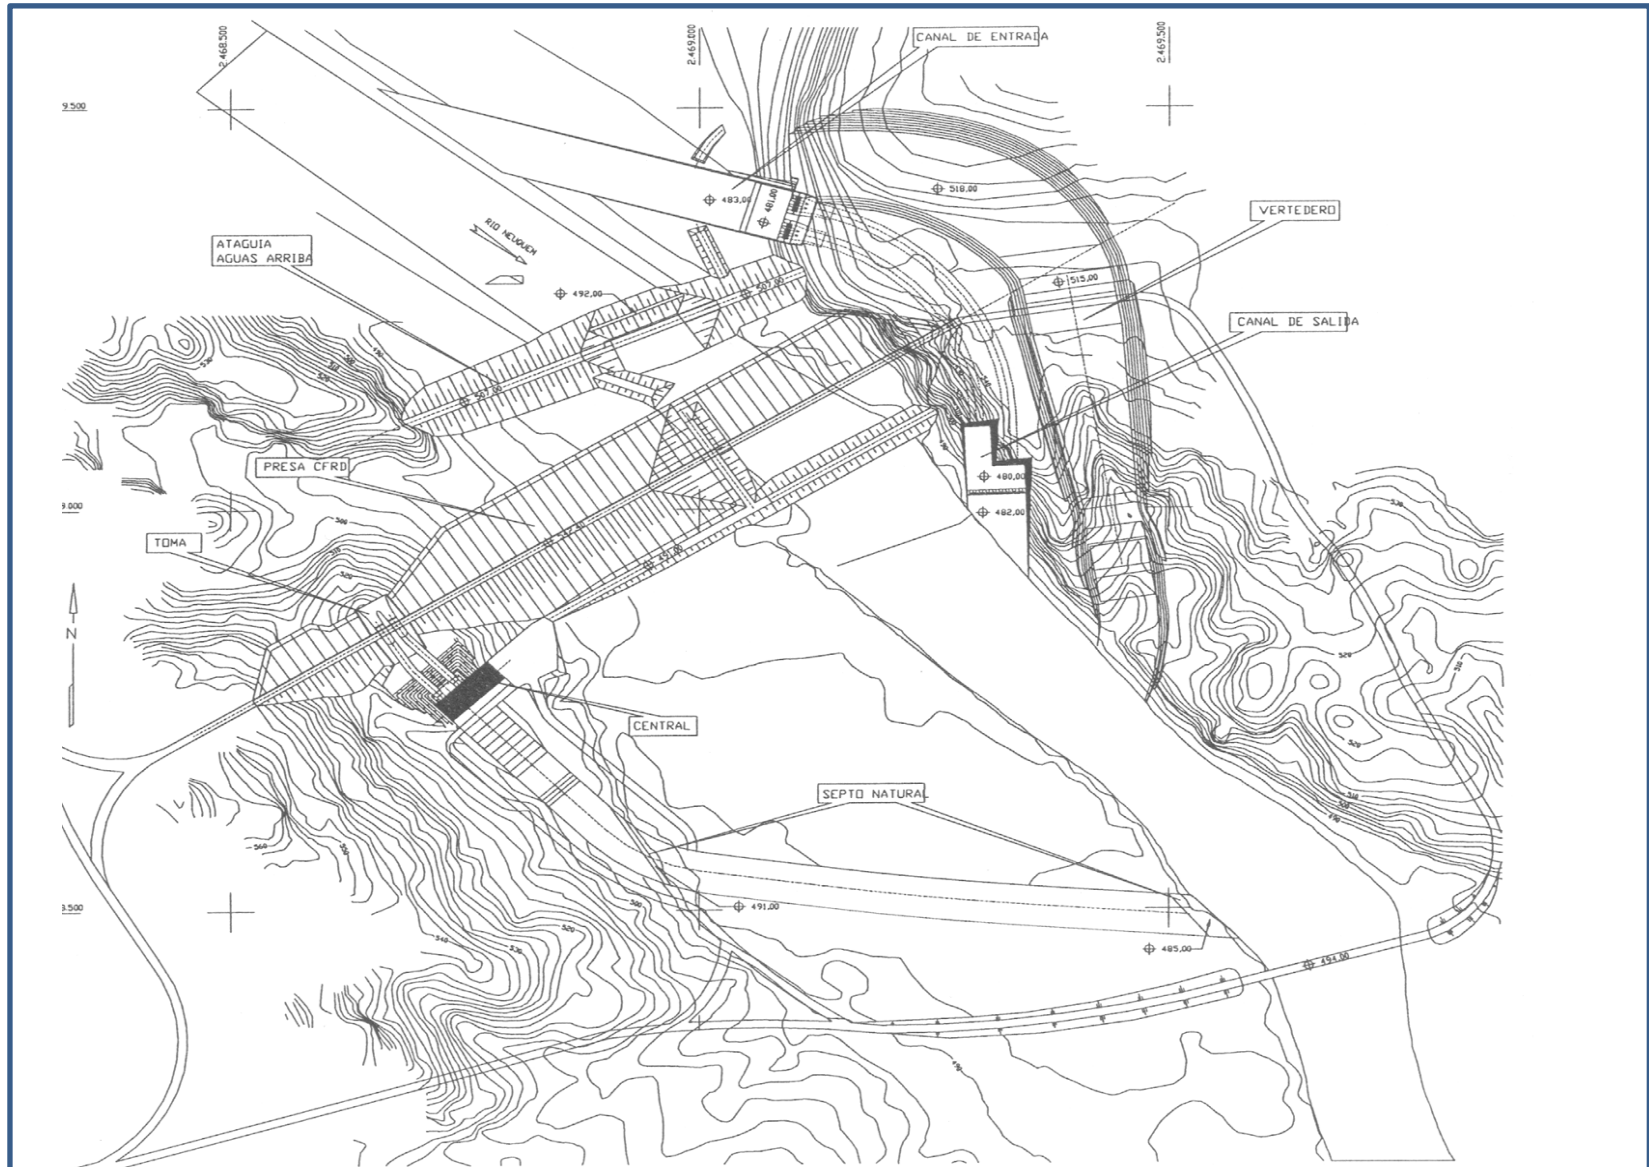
2.468.500
2.469.000
CANAL DE ENTRADA
2.469.500
9.500
483,00
481,00
518,00
VERTEDERO
RIO NEUQUEN
ATAGUIA
AGUAS ARRIBA
492,00
515,00
CANAL DE SALIDA
PRESA CFRD
480,00
482,00
9.000
TOMA
N
CENTRAL
SEPTO NATURAL
8.500
491,00
485,00
494,00